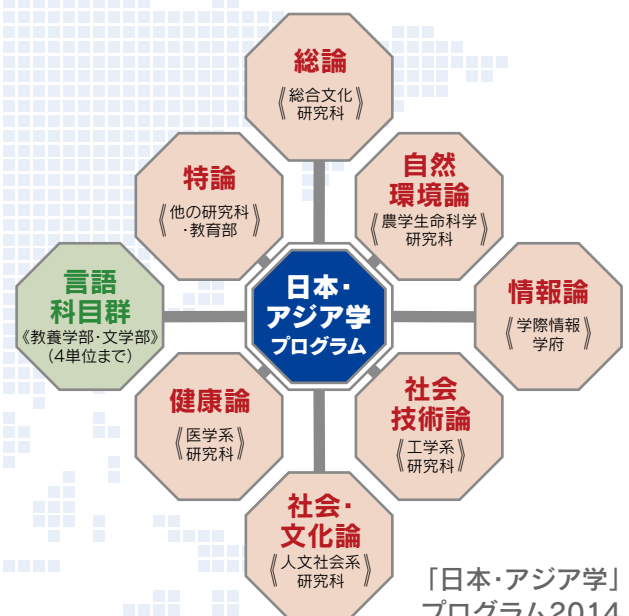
総論
《総合文化研究科》

特論
《他の研究科・教育部》

自然環境論
《農学生命科学研究科》

言語科目群
《教養学部・文学部》(4単位まで)

日本・アジア学プログラム

情報論
《学際情報学府》

健康論
《医学系研究科》

社会技術論
《工学系研究科》

社会・文化論
《人文社会系研究科》

「日本・アジア学」
プログラム2014